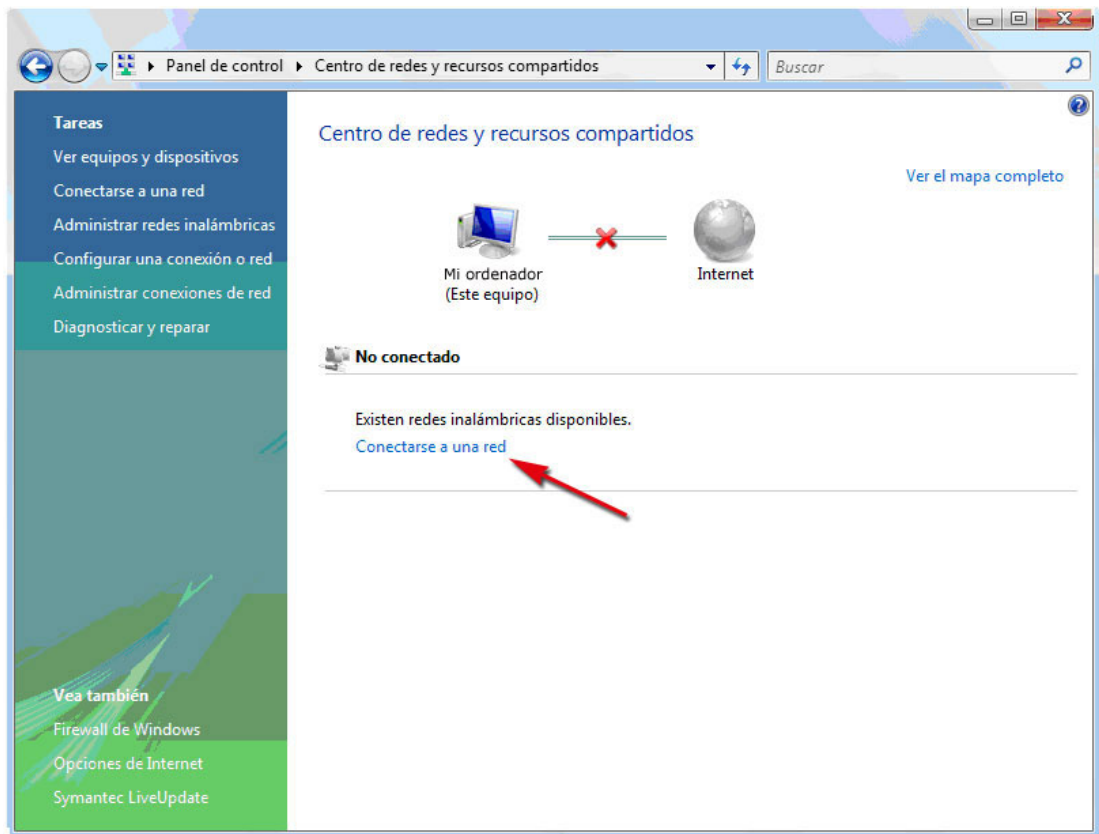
Panel de control ▸ Centro de redes y recursos compartidos

Buscar

Tareas
Ver equipos y dispositivos
Conectarse a una red
Administrar redes inalámbricas
Configurar una conexión o red
Administrar conexiones de red
Diagnosticar y reparar

Vea también
Firewall de Windows
Opciones de Internet
Symantec LiveUpdate

Centro de redes y recursos compartidos

Ver el mapa completo

Mi ordenador
(Este equipo)

Internet

No conectado

Existen redes inalámbricas disponibles.
Conectarse a una red